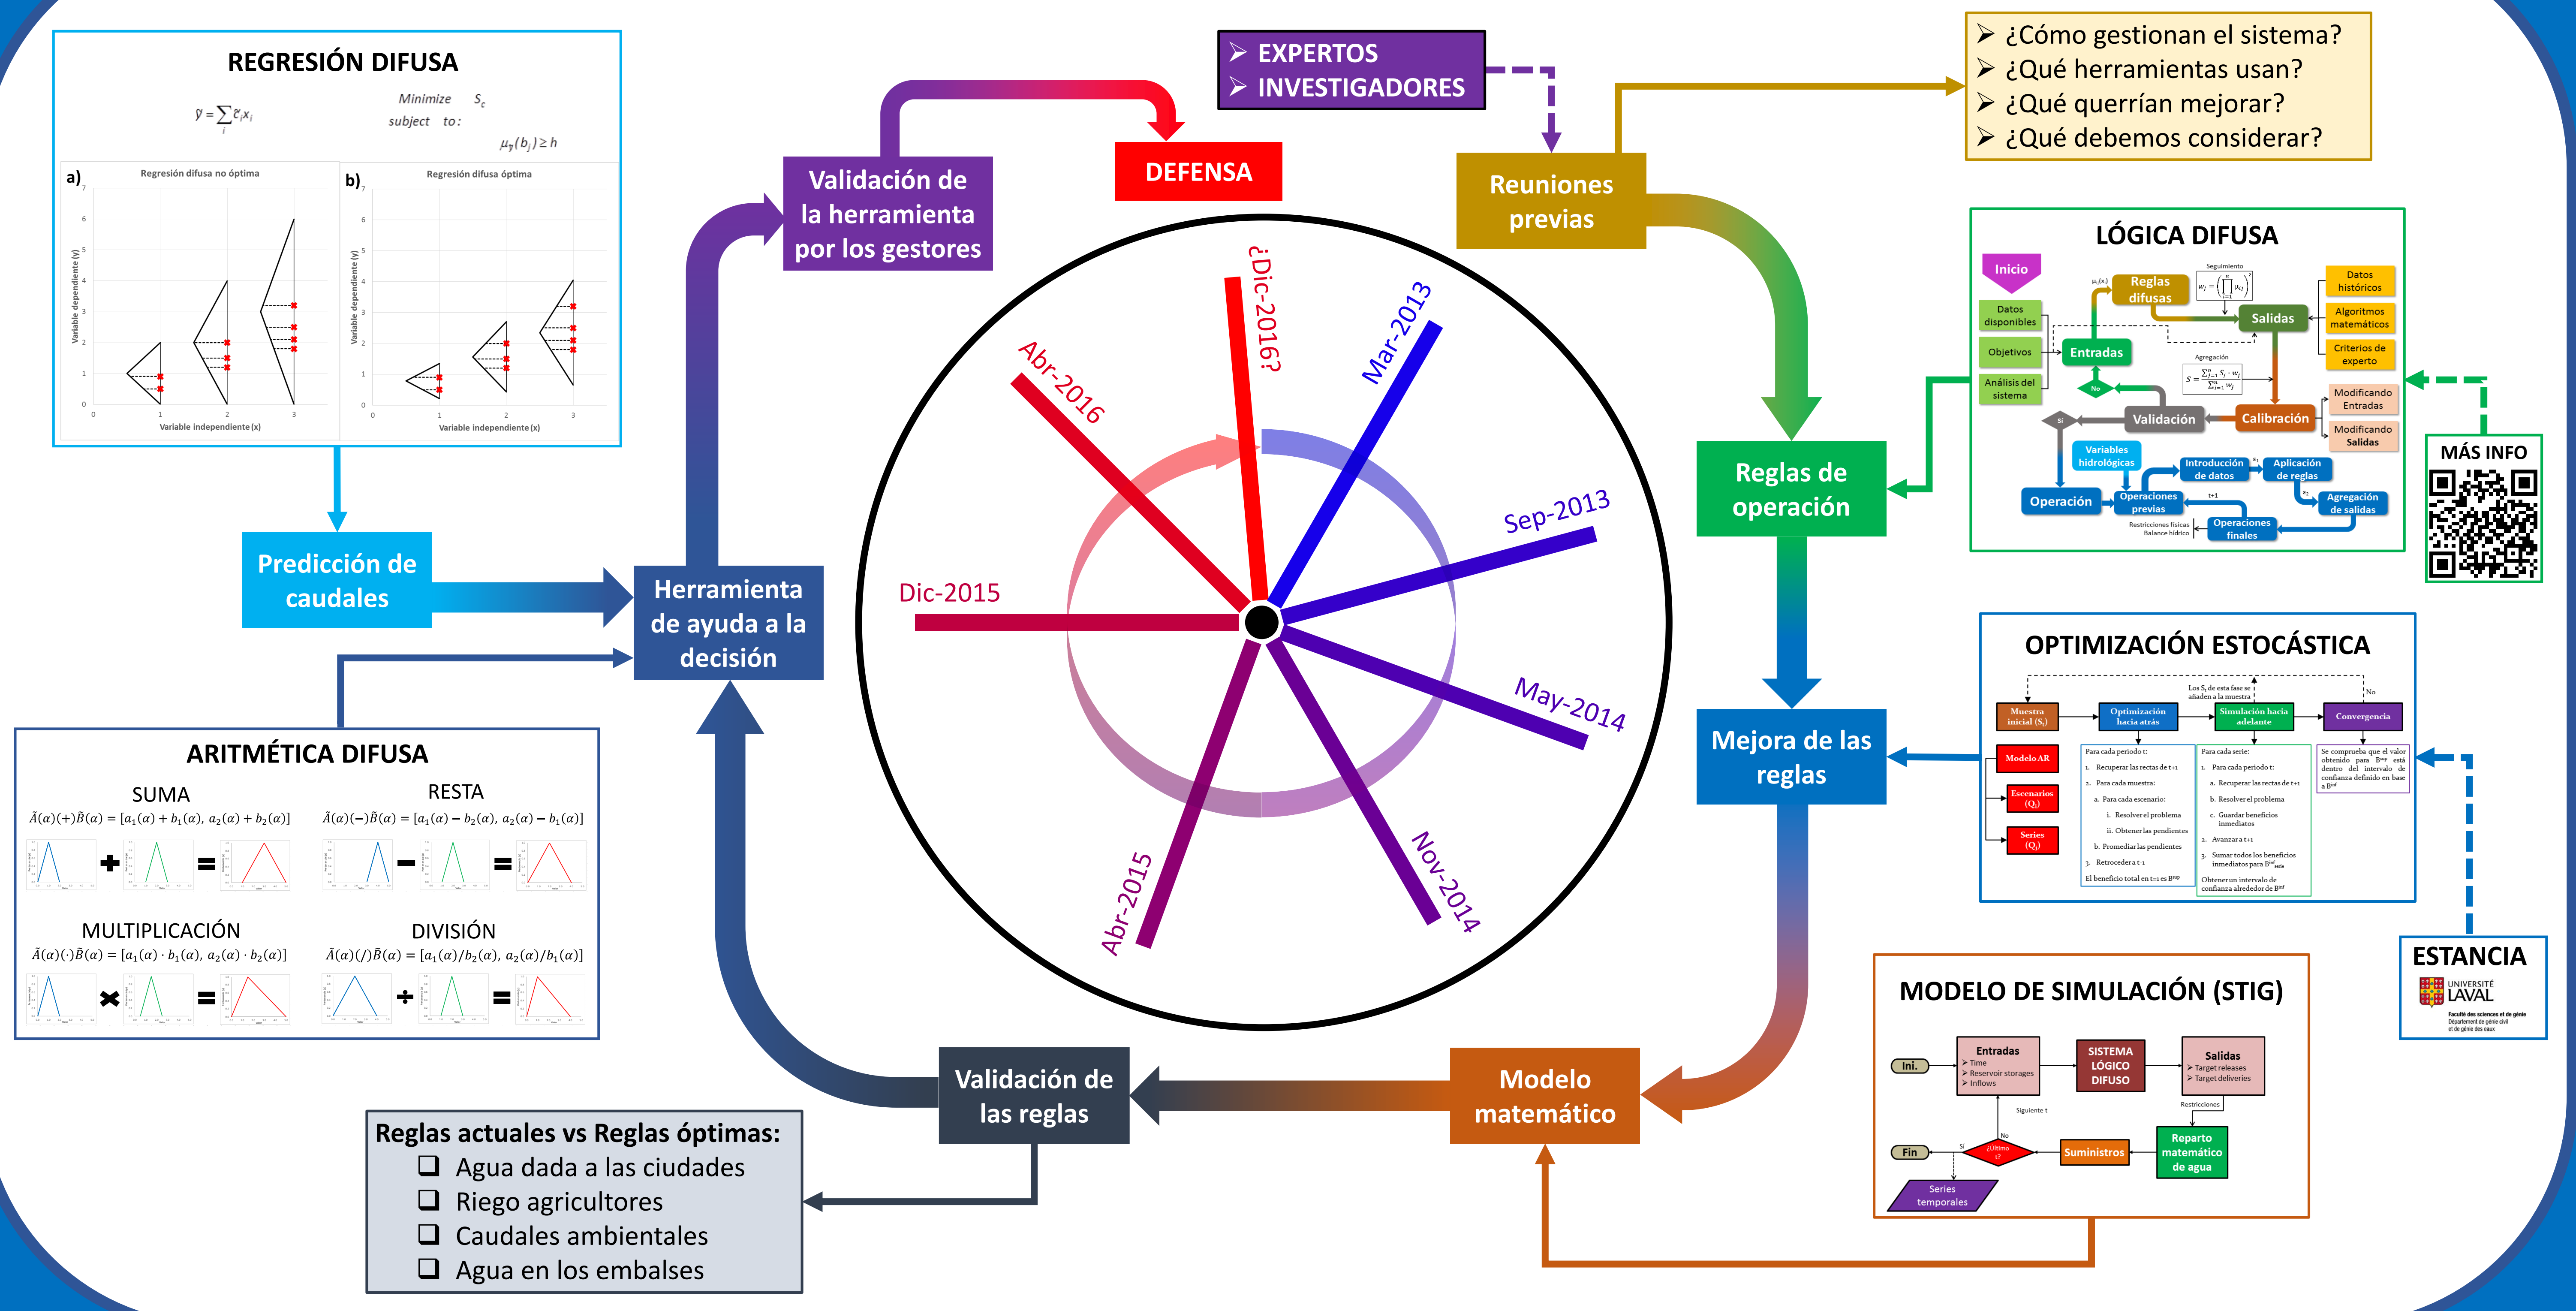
REGRESIÓN DIFUSA

$\tilde{y} = \sum_i \tilde{c}_i x_i$

Minimize $S_c$
subject to:
$\mu_{\tilde{y}}(b_j) \geq h$

a) Regresión difusa no óptima
b) Regresión difusa óptima

Variable dependiente (y)
Variable independiente (x)

Predicción de caudales

ARITMÉTICA DIFUSA

SUMA
$\tilde{A}(\alpha)(+)\tilde{B}(\alpha) = [a_1(\alpha) + b_1(\alpha), a_2(\alpha) + b_2(\alpha)]$

RESTA
$\tilde{A}(\alpha)(-)\tilde{B}(\alpha) = [a_1(\alpha) - b_2(\alpha), a_2(\alpha) - b_1(\alpha)]$

MULTIPLICACIÓN
$\tilde{A}(\alpha)(\cdot)\tilde{B}(\alpha) = [a_1(\alpha) \cdot b_1(\alpha), a_2(\alpha) \cdot b_2(\alpha)]$

DIVISIÓN
$\tilde{A}(\alpha)(/)\tilde{B}(\alpha) = [a_1(\alpha)/b_2(\alpha), a_2(\alpha)/b_1(\alpha)]$

Validación de la herramienta por los gestores

DEFENSA

EXPERTOS
INVESTIGADORES

Reuniones previas

¿Cómo gestionan el sistema?
¿Qué herramientas usan?
¿Qué querrían mejorar?
¿Qué debemos considerar?

Herramienta de ayuda a la decisión

¿Dic-2016?
Mar-2013
Sep-2013
May-2014
Nov-2014
Abr-2015
Dic-2015
Abr-2016

LÓGICA DIFUSA
Inicio
Datos disponibles
Objetivos
Análisis del sistema
Reglas difusas
Entradas
Salidas
Datos históricos
Algoritmos matemáticos
Criterios de experto
Validación
Calibración
Modificando Entradas
Modificando Salidas
Variables hidrológicas
Introducción de datos
Aplicación de reglas
Operación
Operaciones previas
Agregación de salidas
Operaciones finales

MÁS INFO

Reglas de operación

OPTIMIZACIÓN ESTOCÁSTICA
Muestra inicial
Optimización hacia atrás
Simulación hacia adelante
Convergencia
Modelo AR
Escenarios
Series

Mejora de las reglas

ESTANCIA
UNIVERSITÉ LAVAL

MODELO DE SIMULACIÓN (STIG)
Ini.
Entradas
SISTEMA LÓGICO DIFUSO
Salidas
Fin
¿Último t?
Suministros
Reparto matemático de agua
Series temporales

Modelo matemático

Validación de las reglas

Reglas actuales vs Reglas óptimas:
Agua dada a las ciudades
Riego agricultores
Caudales ambientales
Agua en los embalses